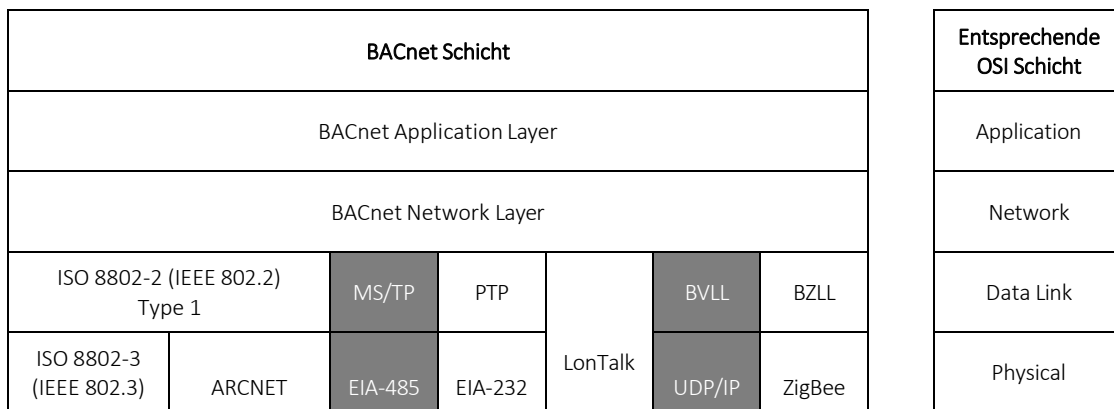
| BACnet Schicht | | | | | | | Entsprechende OSI Schicht |
|---|---|---|---|---|---|---|---|
| BACnet Application Layer | | | | | | | Application |
| BACnet Network Layer | | | | | | | Network |
| ISO 8802-2 (IEEE 802.2) Type 1 | | MS/TP | PTP | LonTalk | BVLL | BZLL | Data Link |
| ISO 8802-3 (IEEE 802.3) | ARCNET | EIA-485 | EIA-232 | | UDP/IP | ZigBee | Physical |